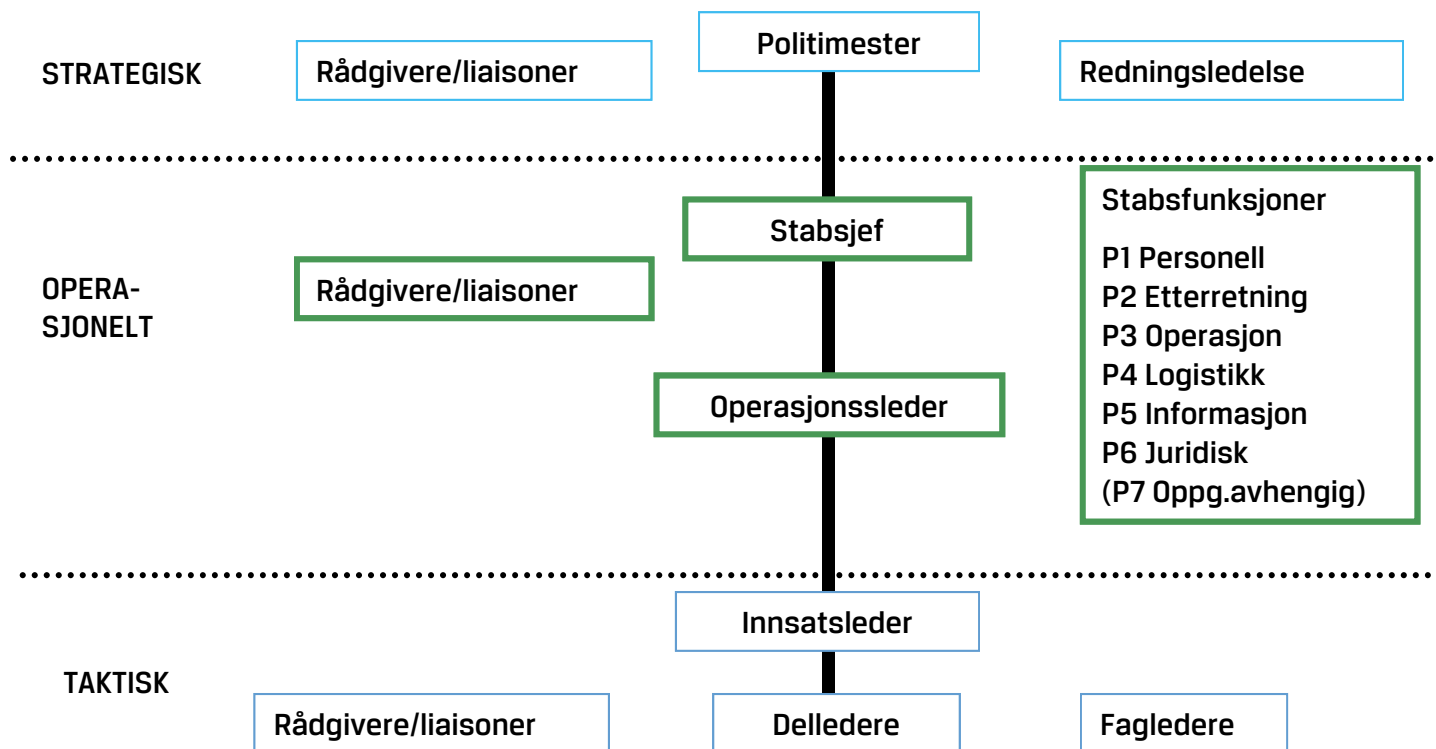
STRATEGISK

Rådgivere/liaisoner

Politimester

Redningsledelse

Stabsjef

Stabsfunksjoner

P1 Personell
P2 Etterretning
P3 Operasjon
P4 Logistikk
P5 Informasjon
P6 Juridisk
(P7 Oppg.avhengig)

OPERASJONELT

Rådgivere/liaisoner

Operasjonsleder

Innsatsleder

TAKTISK

Rådgivere/liaisoner

Delledere

Fagledere